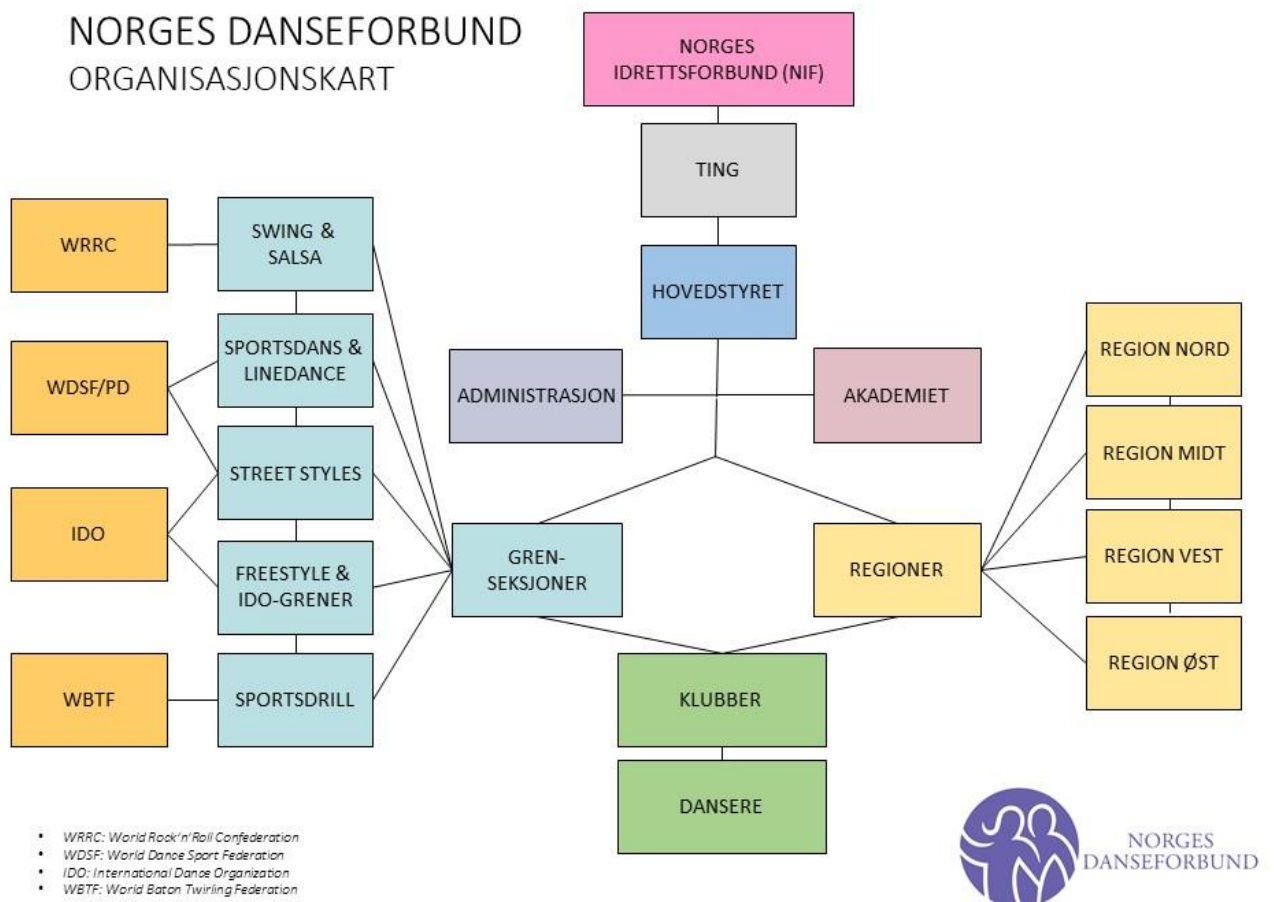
NORGES DANSEFORBUND
ORGANISASJONSKART

NORGES IDRETTSFORBUND (NIF)

TING

HOVEDSTYRET

ADMINISTRASJON

AKADEMIET

WRRC

SWING & SALSA

WDSF/PD

SPORTSDANS & LINEDANCE

STREET STYLES

IDO

FREESTYLE & IDO-GRENER

WBTF

SPORTSDRILL

GREN-SEKSJONER

REGIONER

REGION NORD

REGION MIDT

REGION VEST

REGION ØST

KLUBBER

DANSERE

- WRRC: World Rock'n'Roll Confederation
- WDSF: World Dance Sport Federation
- IDO: International Dance Organization
- WBTF: World Baton Twirling Federation

NORGES DANSEFORBUND